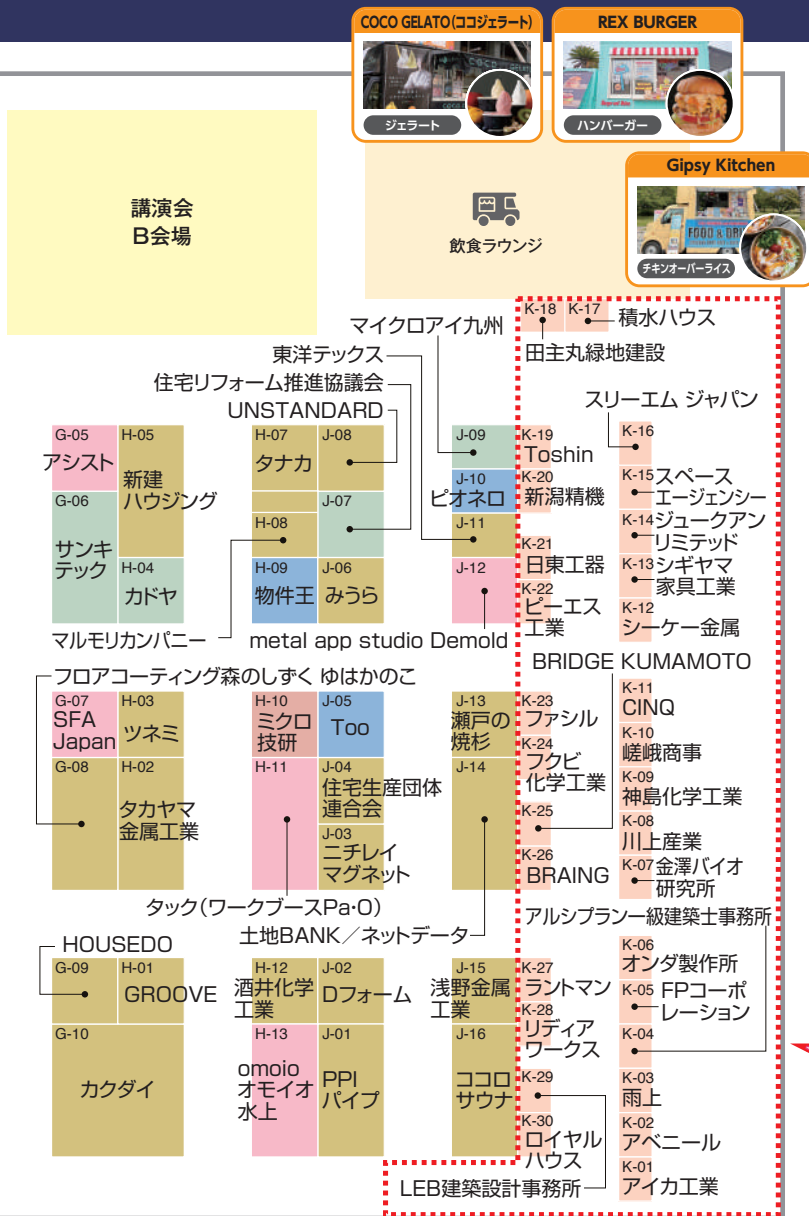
COCO GELATO(ココジェラート)
ジェラート

REX BURGER
ハンバーガー

Gipsy Kitchen
チキンオーバーライス

講演会
B会場

飲食ラウンジ

K-18 K-17 積水ハウス
田主丸緑地建設

マイクロアイ九州
東洋テックス
住宅リフォーム推進協議会
UNSTANDARD

G-05 アシスト
H-05 新建ハウジング
G-06 サンキテック
H-04 カドヤ

H-07 タナカ
J-08
J-07
H-08
H-09 物件王
J-06 みうら

J-09
J-10 ピオネロ
J-11
J-12

K-19 Toshin
K-20 新潟精機
K-21 日東工器
K-22 ピーエス工業

スリーエム ジャパン
K-16
K-15 スペースエージェンシー
K-14 ジュークアンリミテッド
K-13 シギヤマ家具工業
K-12 シーケー金属

マルモリカンパニー
metal app studio Demold

フロアコーティング森のしずく ゆはかのこ
BRIDGE KUMAMOTO

G-07 SFA Japan
H-03 ツネミ
G-08
H-02 タカヤマ金属工業

H-10 ミクロ技研
J-05 Too
H-11
J-04 住宅生産団体連合会
J-03 ニチレイマグネット

J-13 瀬戸の焼杉
J-14

K-23 ファシル
K-24 フクビ化学工業
K-25
K-26 BRAING

K-11 CINQ
K-10 嵯峨商事
K-09 神島化学工業
K-08 川上産業
K-07 金澤バイオ研究所

タック(ワークブースPa・O)
土地BANK／ネットデータ
アルシプラン一級建築士事務所

HOUSEDO
G-09
H-01 GROOVE
G-10 カクダイ

H-12 酒井化学工業
J-02 Dフォーム
H-13 omoio オモイオ 水上
J-01 PPI パイプ

J-15 浅野金属工業
J-16 ココロサウナ

K-27 ラントマン
K-28 リディアワークス
K-29
K-30 ロイヤルハウス

K-06 オンダ製作所
K-05 FPコーポレーション
K-04
K-03 雨上
K-02 アベニール
K-01 アイカ工業

LEB建築設計事務所